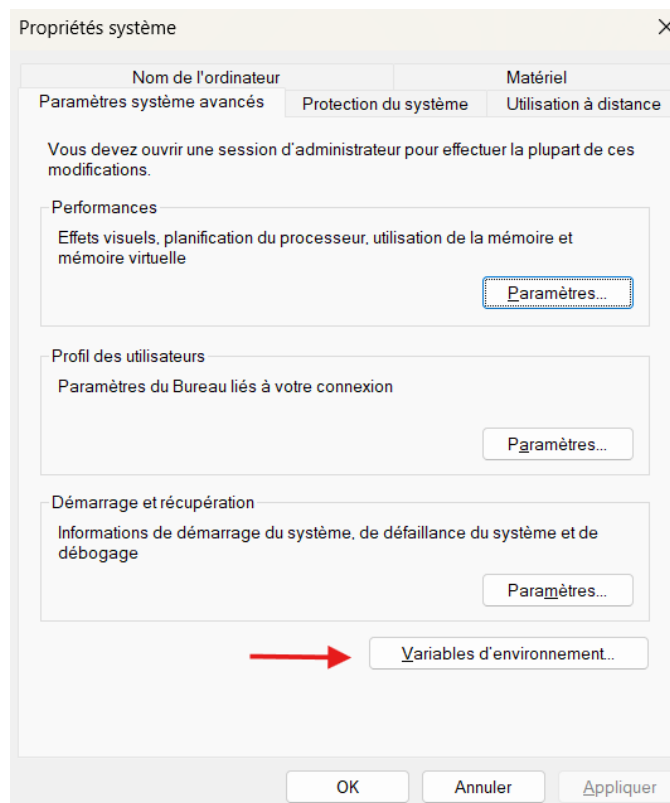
Propriétés système

Nom de l'ordinateur
Matériel
Paramètres système avancés
Protection du système
Utilisation à distance

Vous devez ouvrir une session d'administrateur pour effectuer la plupart de ces modifications.

Performances

Effets visuels, planification du processeur, utilisation de la mémoire et mémoire virtuelle

Paramètres...

Profil des utilisateurs

Paramètres du Bureau liés à votre connexion

Paramètres...

Démarrage et récupération

Informations de démarrage du système, de défaillance du système et de débogage

Paramètres...

Variables d'environnement...

OK
Annuler
Appliquer